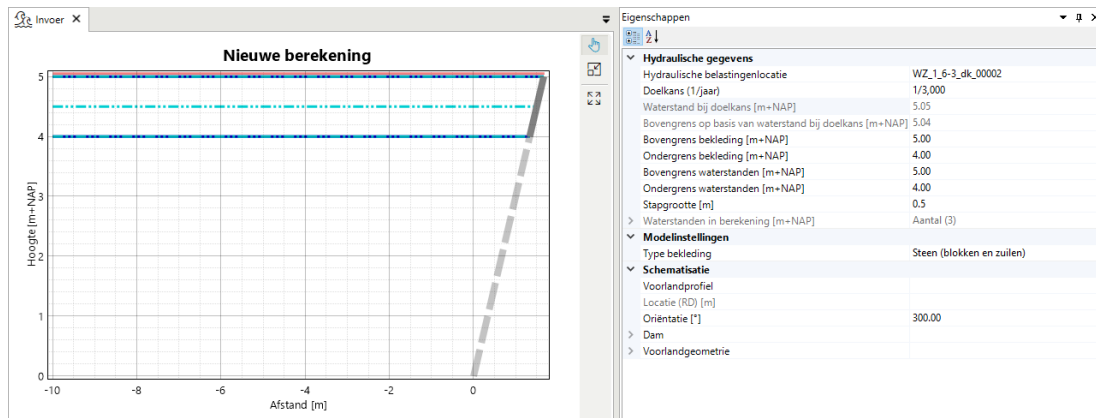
Invoer ×

Nieuwe berekening

Hoogte [m+NAP]

5
4
3
2
1
0

-10 -8 -6 -4 -2 0

Afstand [m]

Eigenschappen

Hydraulische gegevens

| | |
|---|---|
| Hydraulische belastingenlocatie | WZ_1_6-3_dk_00002 |
| Doelkans (1/jaar) | 1/3,000 |
| Waterstand bij doelkans [m+NAP] | 5.05 |
| Bovengrens op basis van waterstand bij doelkans [m+NAP] | 5.04 |
| Bovengrens bekleding [m+NAP] | 5.00 |
| Ondergrens bekleding [m+NAP] | 4.00 |
| Bovengrens waterstanden [m+NAP] | 5.00 |
| Ondergrens waterstanden [m+NAP] | 4.00 |
| Stapgrootte [m] | 0.5 |
| Waterstanden in berekening [m+NAP] | Aantal (3) |

Modelinstellingen

| | |
|---|---|
| Type bekleding | Steen (blokken en zuilen) |

Schematisatie

| | |
|---|---|
| Voorlandprofiel | |
| Locatie (RD) [m] | |
| Oriëntatie [°] | 300.00 |
| Dam | |
| Voorlandgeometrie | |